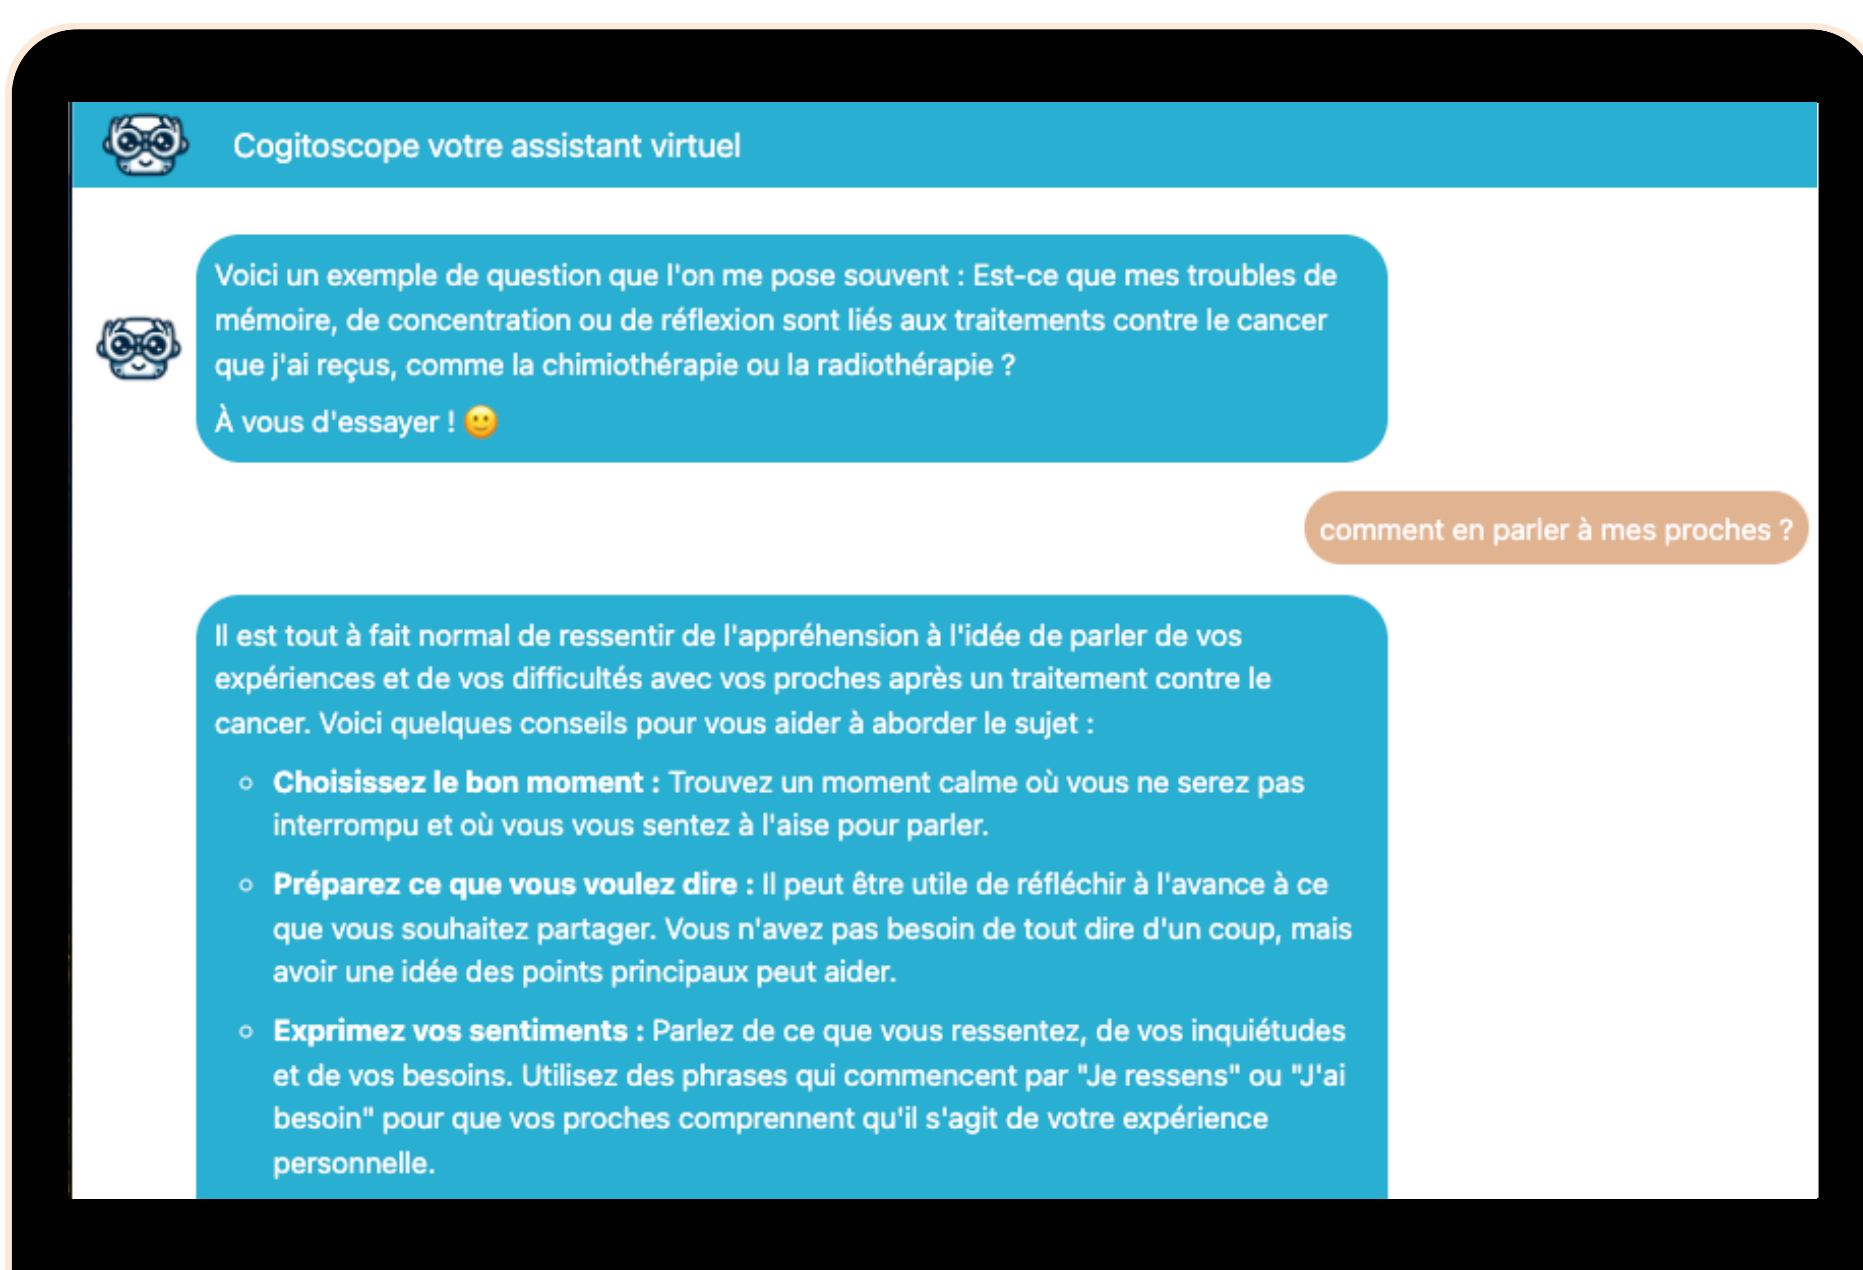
Cogitoscope votre assistant virtuel

Voici un exemple de question que l'on me pose souvent : Est-ce que mes troubles de mémoire, de concentration ou de réflexion sont liés aux traitements contre le cancer que j'ai reçus, comme la chimiothérapie ou la radiothérapie ?

À vous d'essayer ! 🙂

comment en parler à mes proches ?

Il est tout à fait normal de ressentir de l'appréhension à l'idée de parler de vos expériences et de vos difficultés avec vos proches après un traitement contre le cancer. Voici quelques conseils pour vous aider à aborder le sujet :

- **Choisissez le bon moment :** Trouvez un moment calme où vous ne serez pas interrompu et où vous vous sentez à l'aise pour parler.
- **Préparez ce que vous voulez dire :** Il peut être utile de réfléchir à l'avance à ce que vous souhaitez partager. Vous n'avez pas besoin de tout dire d'un coup, mais avoir une idée des points principaux peut aider.
- **Exprimez vos sentiments :** Parlez de ce que vous ressentez, de vos inquiétudes et de vos besoins. Utilisez des phrases qui commencent par "Je ressens" ou "J'ai besoin" pour que vos proches comprennent qu'il s'agit de votre expérience personnelle.